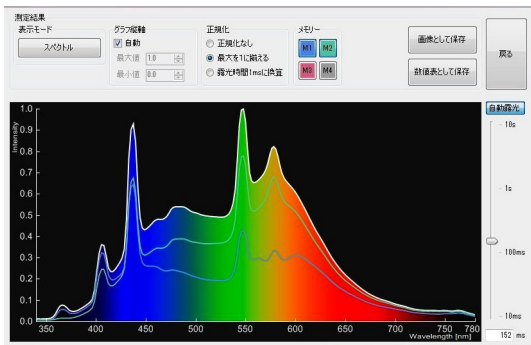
測定結果
表示モード
スペクトル
グラフ縦軸
自動
最大値 1.0
最小値 0.0
正規化
正規化なし
最大を1に揃える
露光時間1msに換算
メモリー
M1 M2
M3 M4
画像として保存
数値表として保存
戻る
自動露光
10s
1s
100ms
10ms
152 ms
Intensity
1.0
0.9
0.8
0.7
0.6
0.5
0.4
0.3
0.2
0.1
0.0
350 400 450 500 550 600 650 700 750 780
Wavelength [nm]